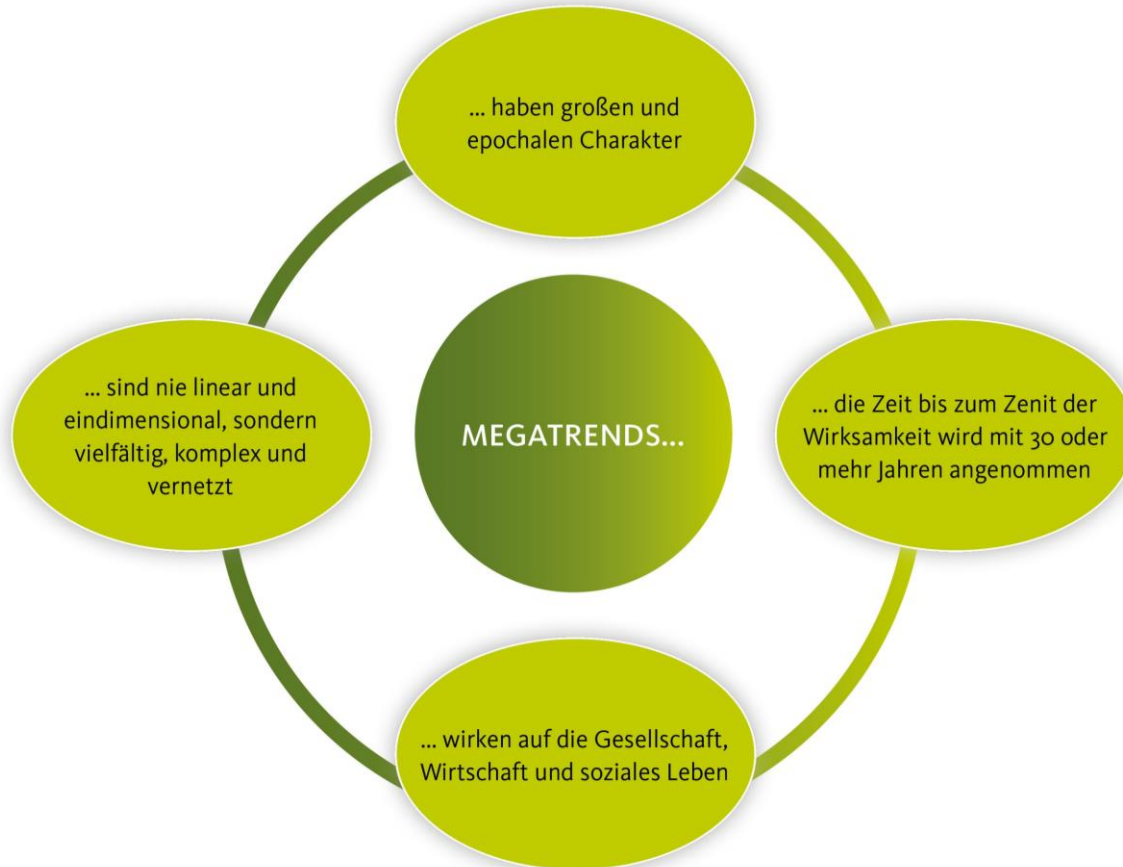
MEGATRENDS...

... haben großen und epochalen Charakter

... die Zeit bis zum Zenit der Wirksamkeit wird mit 30 oder mehr Jahren angenommen

... wirken auf die Gesellschaft, Wirtschaft und soziales Leben

... sind nie linear und eindimensional, sondern vielfältig, komplex und vernetzt